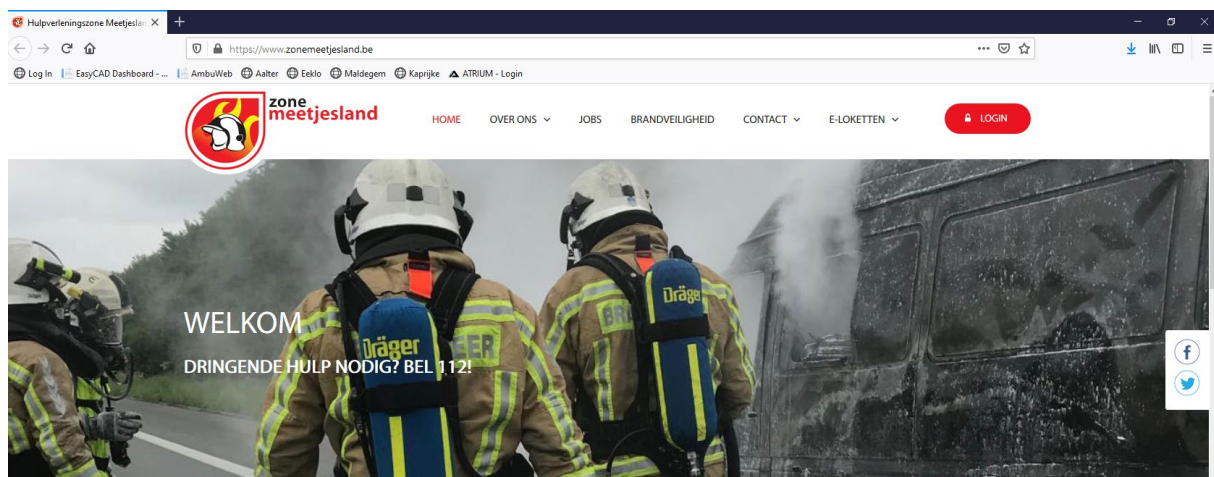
Hulpverleningszone Meetjeslan ×
+

https://www.zonemeetjesland.be

Log In | EasyCAD Dashboard - ... | AmbuWeb | Aalter | Eeklo | Maldegem | Kaprijke | ATRIUM - Login

zone meetjesland

HOME
OVER ONS
JOBS
BRANDVEILIGHEID
CONTACT
E-LOKETTEN
LOGIN

WELKOM

DRINGENDE HULP NODIG? BEL 112!

Dräger
Dräger
Dräger